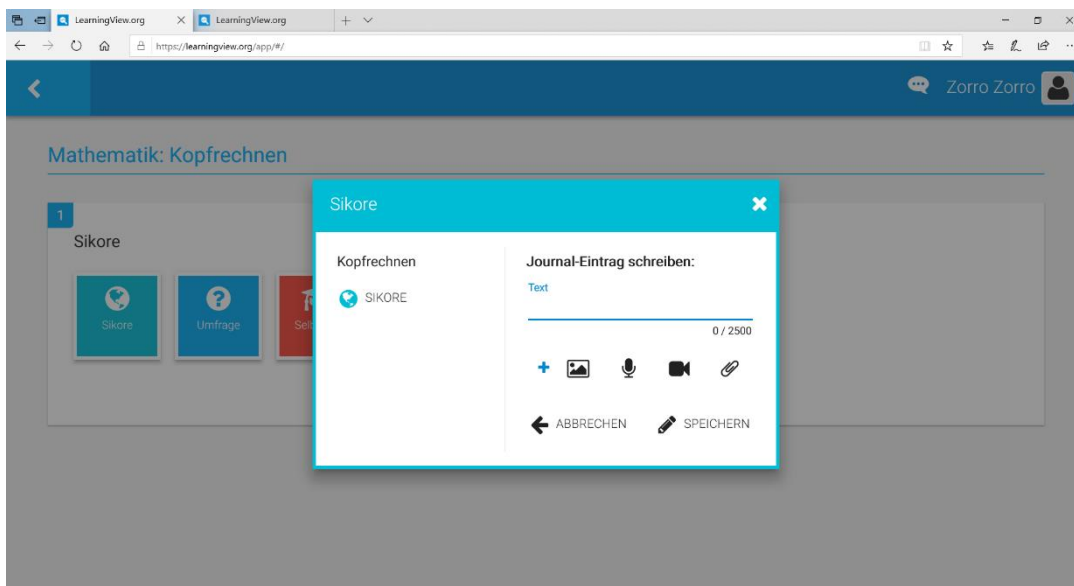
LearningView.org
LearningView.org
https://learningview.org/app/#/

Zorro Zorro

Mathematik: Kopfrechnen

1
Sikore
Sikore
Umfrage
Sel

Sikore

Kopfrechnen
SIKORE

Journal-Eintrag schreiben:
Text
0 / 2500

ABBRECHEN
SPEICHERN